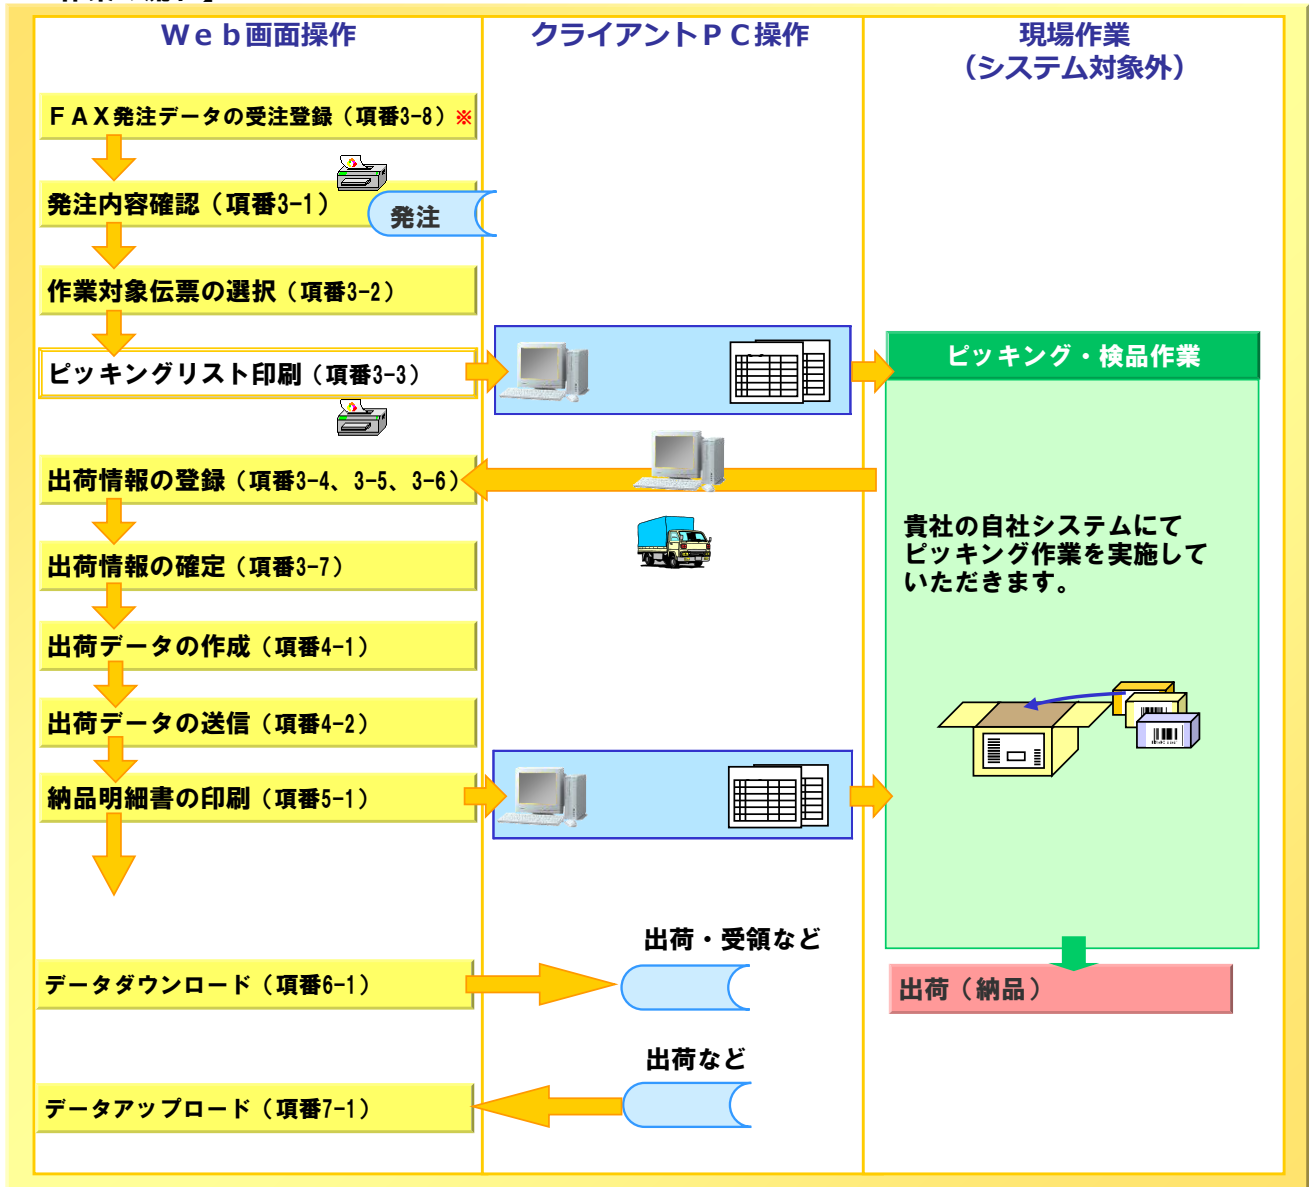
Ｗｅｂ画面操作

クライアントＰＣ操作

現場作業
（システム対象外）

ＦＡＸ発注データの受注登録（項番3-8）※

発注内容確認（項番3-1）

発注

作業対象伝票の選択（項番3-2）

ピッキングリスト印刷（項番3-3）

ピッキング・検品作業

出荷情報の登録（項番3-4、3-5、3-6）

出荷情報の確定（項番3-7）

貴社の自社システムにてピッキング作業を実施していただきます。

出荷データの作成（項番4-1）

出荷データの送信（項番4-2）

納品明細書の印刷（項番5-1）

出荷・受領など

データダウンロード（項番6-1）

出荷（納品）

出荷など

データアップロード（項番7-1）